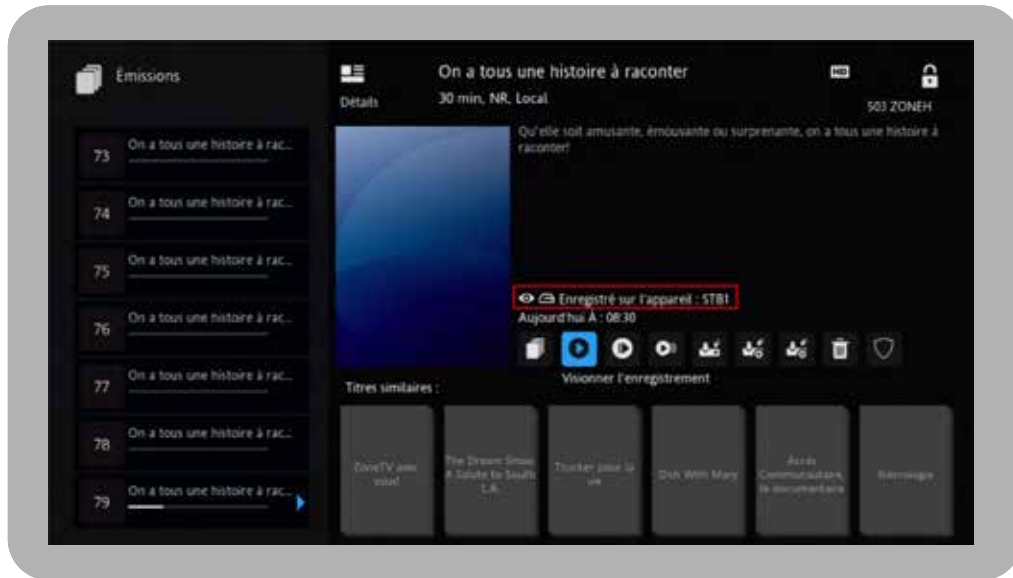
Émissions

73 On a tous une histoire à rac...

74 On a tous une histoire à rac...

75 On a tous une histoire à rac...

76 On a tous une histoire à rac...

77 On a tous une histoire à rac...

78 On a tous une histoire à rac...

79 On a tous une histoire à rac...

Détails

On a tous une histoire à raconter

30 min, NR, Local

HD

503 ZONEH

Qu'elle soit amusante, émouvante ou surprenante, on a tous une histoire à raconter!

Enregistré sur l'appareil : STB1

Aujourd'hui À : 08:30

Visionner l'enregistrement

Titres similaires :

ZoneTV avec vous!

The Dream Show: A Salute to South L.A.

Trucker pour la vie

Dish With Mary

Accès Communautaire, le documentaire

Nécrologie